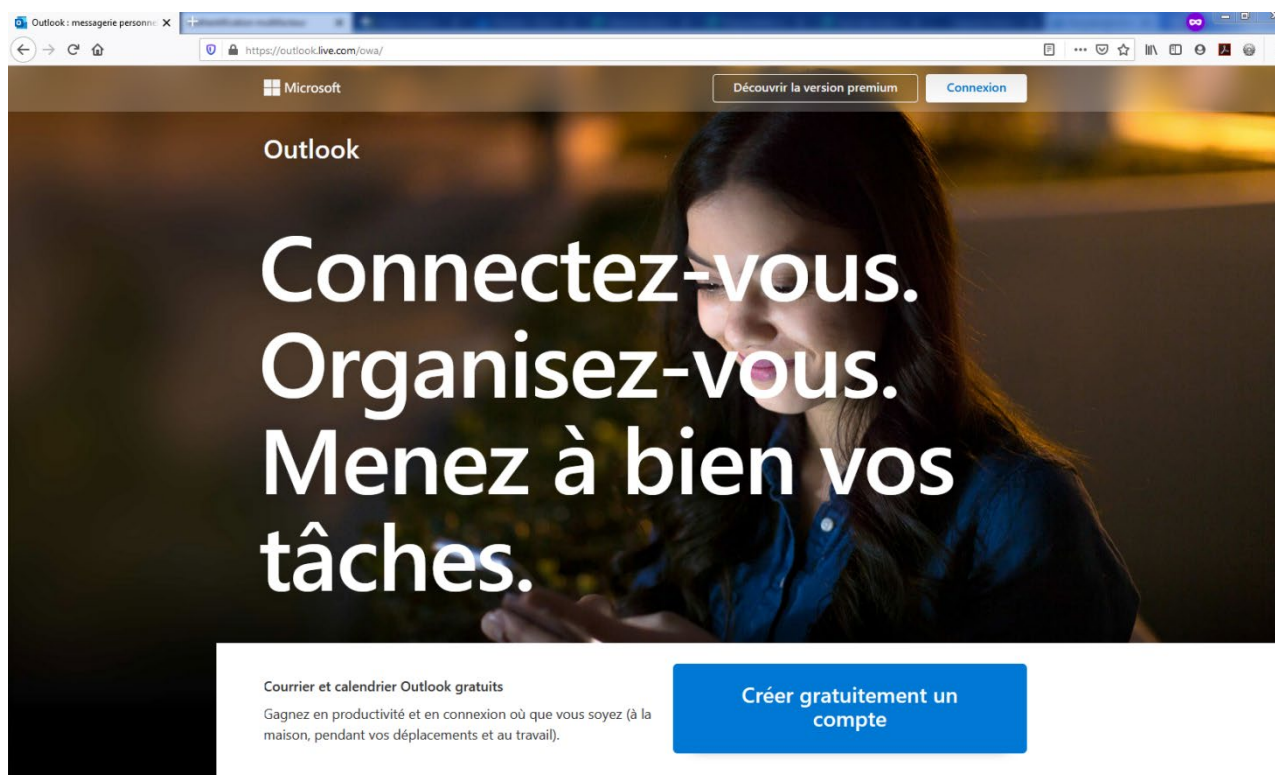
Outlook : messagerie personne

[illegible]

https://outlook.live.com/owa/

Microsoft

Découvrir la version premium

Connexion

Outlook

Connectez-vous. Organisez-vous. Menez à bien vos tâches.

Courrier et calendrier Outlook gratuits

Gagnez en productivité et en connexion où que vous soyez (à la maison, pendant vos déplacements et au travail).

Créer gratuitement un compte